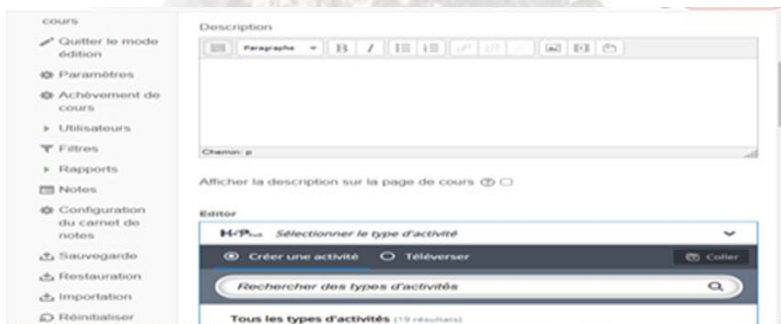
cours

Quitter le mode édition

Paramètres

Achèvement de cours

Utilisateurs

Filtres

Rapports

Notes

Configuration du carnet de notes

Sauvegarde

Restauration

Importation

Réinitialiser

Description

Paragraphe

Chemin: p

Afficher la description sur la page de cours

Editor

H-P Sélectionner le type d'activité

Créer une activité

Téléverser

Coller

Rechercher des types d'activités

Tous les types d'activités (19 résultats)